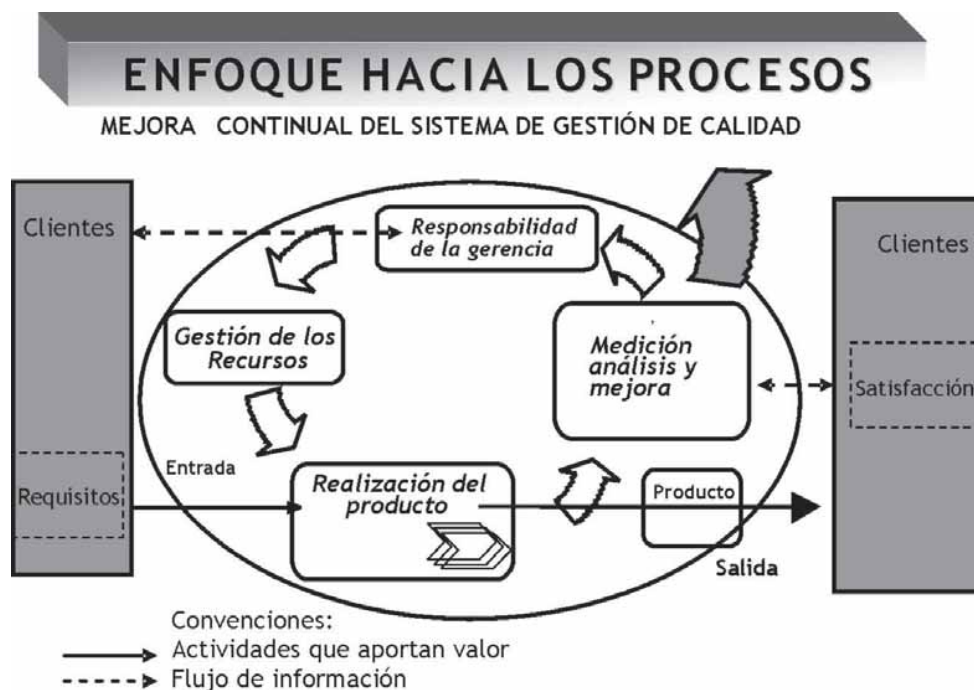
ENFOQUE HACIA LOS PROCESOS

MEJORA CONTINUAL DEL SISTEMA DE GESTIÓN DE CALIDAD

Clientes

Responsabilidad de la gerencia

Clientes

Gestión de los Recursos

Medición análisis y mejora

Satisfacción

Entrada

Requisitos

Realización del producto

Producto

Salida

Convenciones:
Actividades que aportan valor
Flujo de información